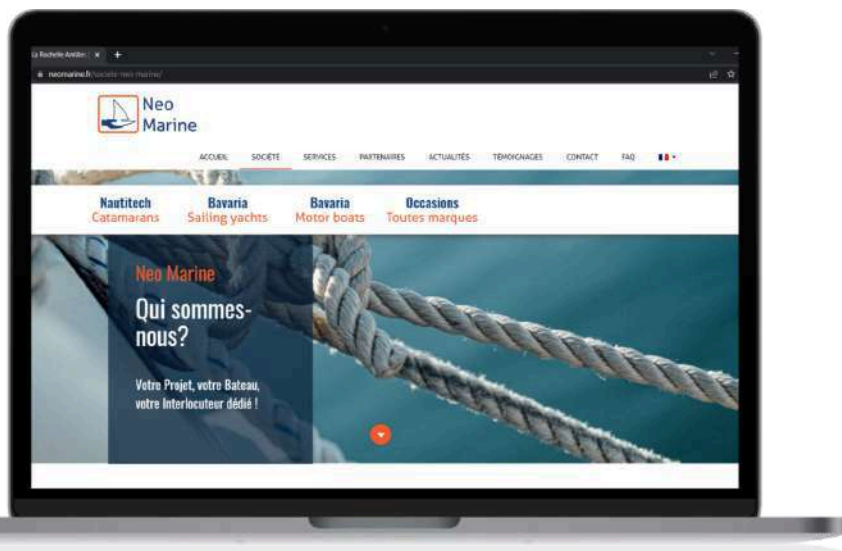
La Rochelle Antille | × +

neomarine.fr/societe-neo-marine/

Neo Marine

ACCUEIL SOCIÉTÉ SERVICES PARTENAIRES ACTUALITÉS TÉMOIGNAGES CONTACT FAQ

Nautitech Catamarans

Bavaria Sailing yachts

Bavaria Motor boats

Occasions Toutes marques

Neo Marine

Qui sommes-nous?

Votre Projet, votre Bateau, votre Interlocuteur dédié !